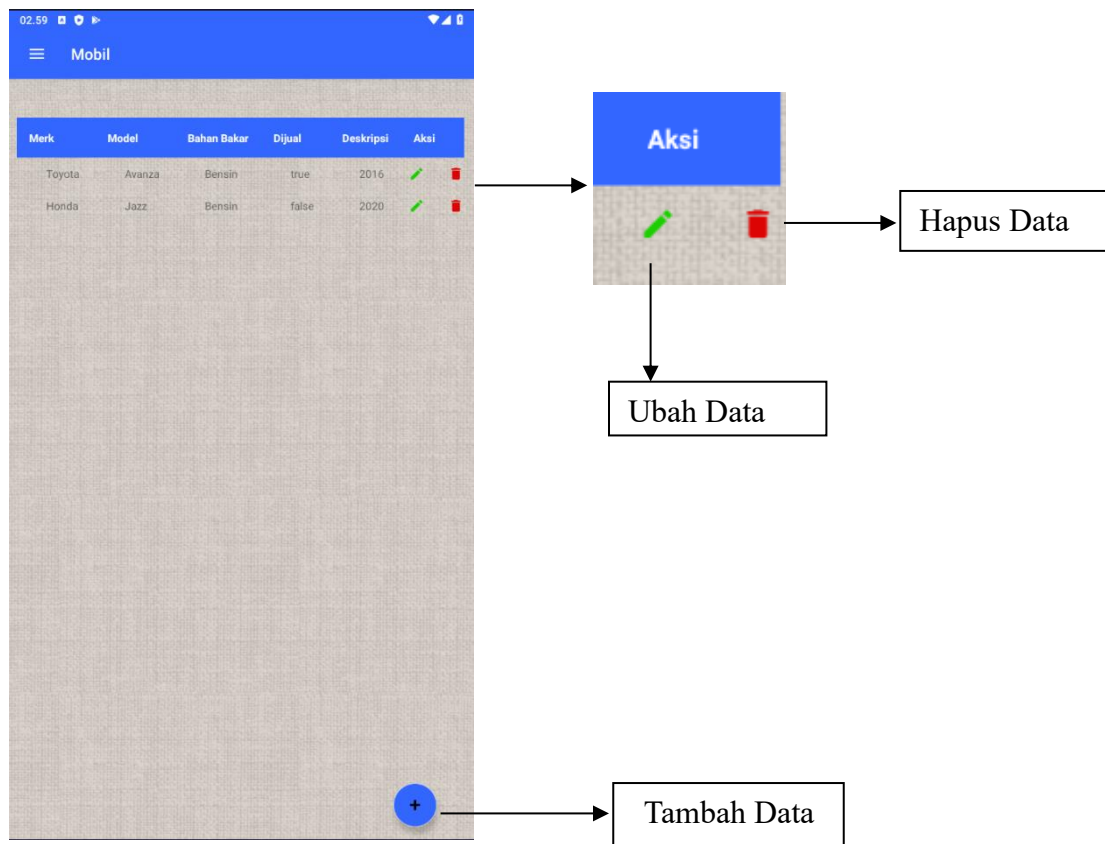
02.59

Mobil

| Merk | Model | Bahan Bakar | Dijual | Deskripsi | Aksi |
|---|---|---|---|---|---|
| Toyota | Avanza | Bensin | true | 2016 | |
| Honda | Jazz | Bensin | false | 2020 | |

+

Aksi

Hapus Data

Ubah Data

Tambah Data